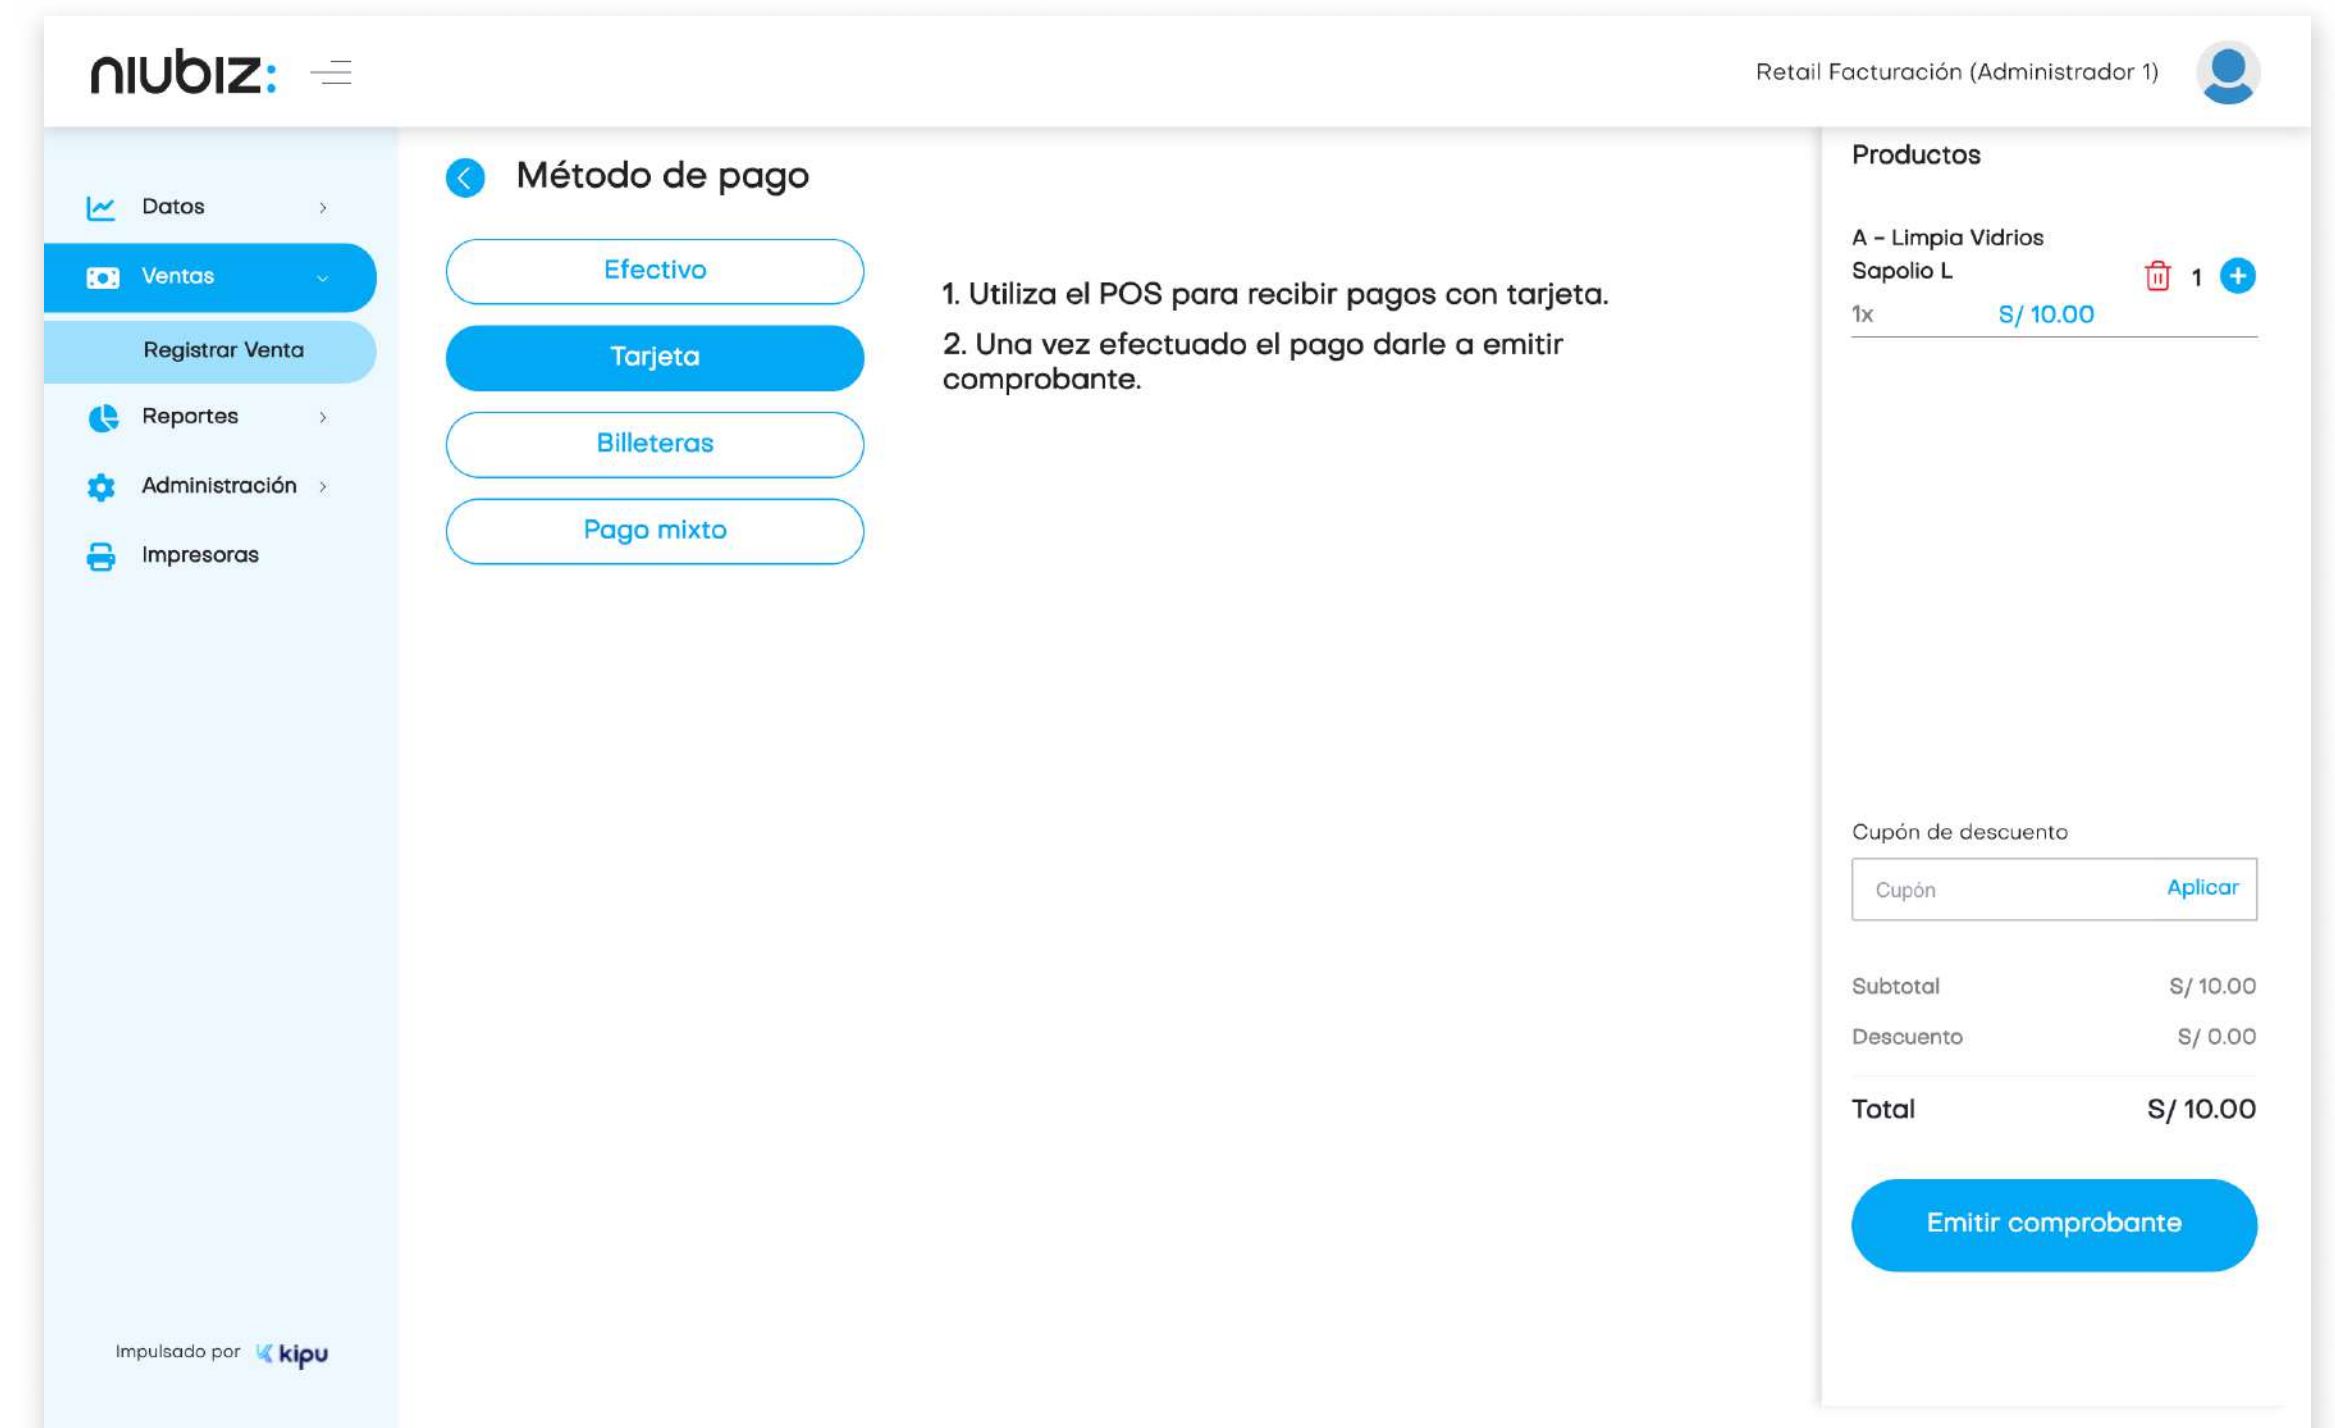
niubiz:

Retail Facturación (Administrador 1)

Datos
Ventas
Registrar Venta
Reportes
Administración
Impresoras

Impulsado por kipu

Método de pago

Efectivo
Tarjeta
Billeteras
Pago mixto

1. Utiliza el POS para recibir pagos con tarjeta.
2. Una vez efectuado el pago darle a emitir comprobante.

Productos

A - Limpia Vidrios Sapolio L
1
1x S/ 10.00

Cupón de descuento
Cupón Aplicar

Subtotal S/ 10.00
Descuento S/ 0.00
Total S/ 10.00

Emitir comprobante